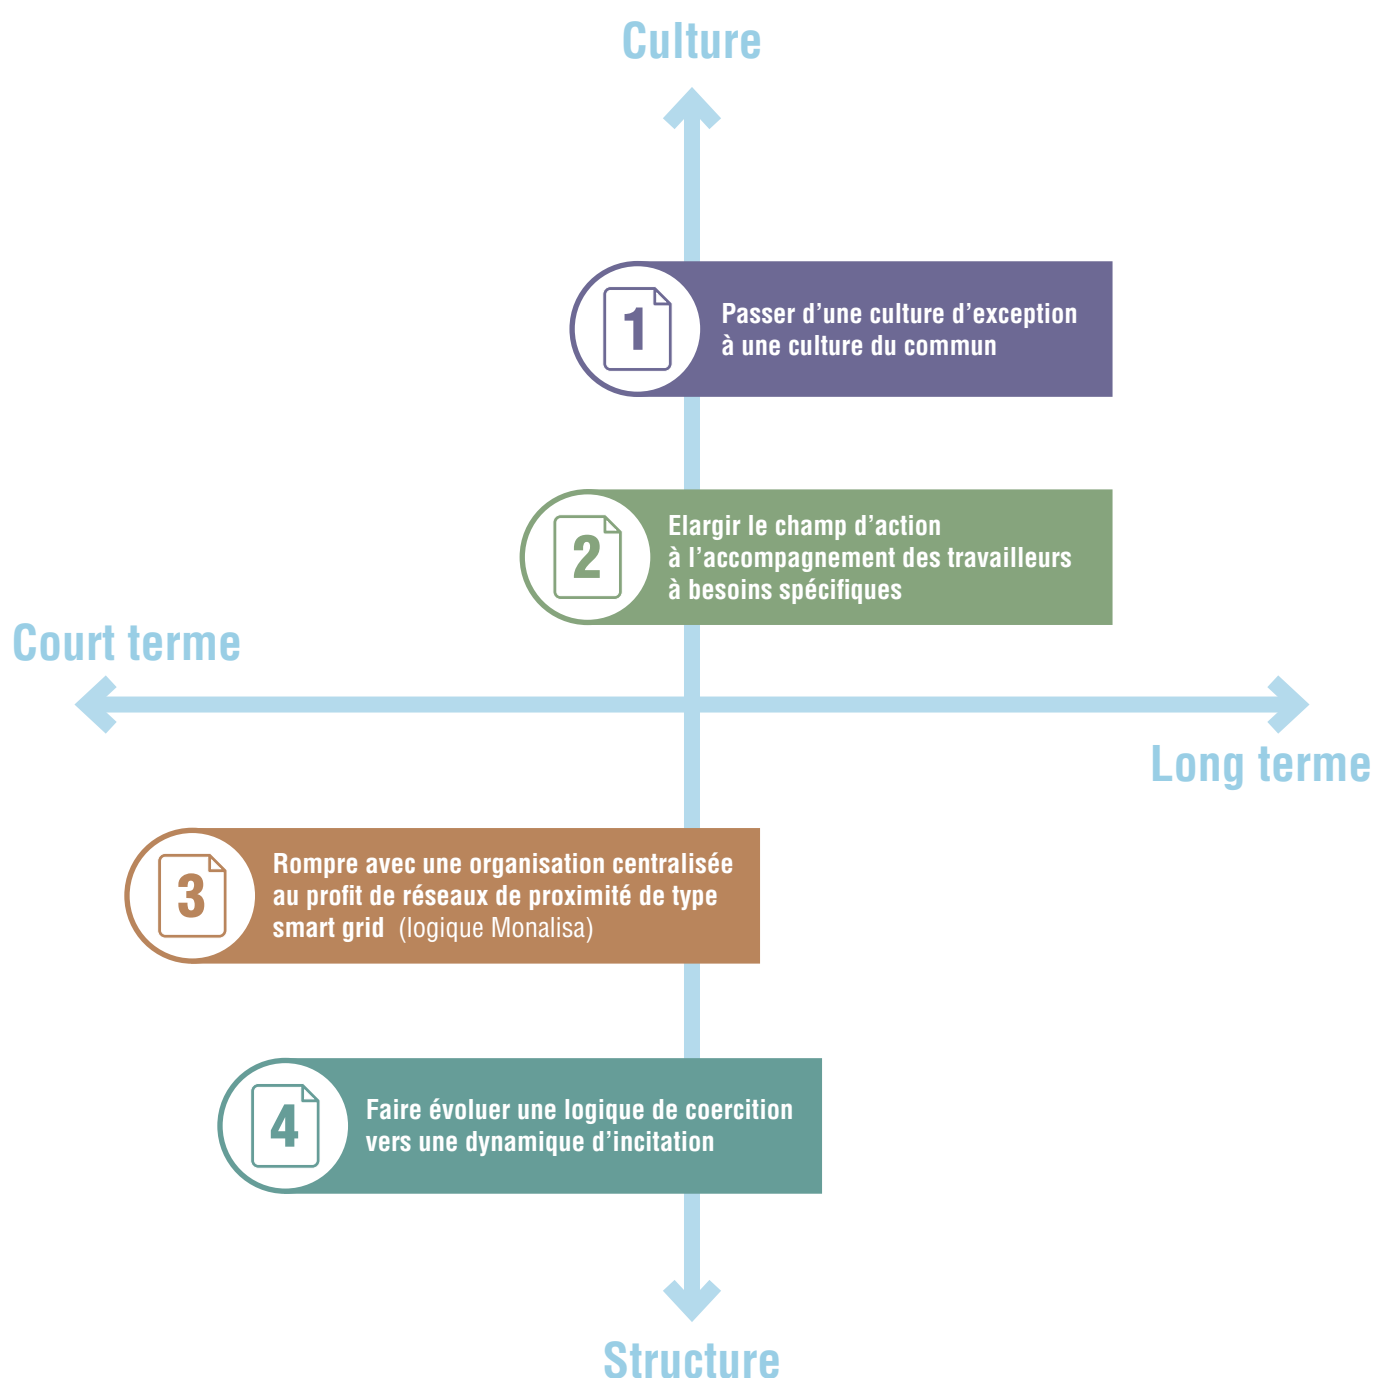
Culture

1

Passer d’une culture d’exception à une culture du commun

2

Elargir le champ d’action à l’accompagnement des travailleurs à besoins spécifiques

Court terme

Long terme

3

Rompre avec une organisation centralisée au profit de réseaux de proximité de type smart grid (logique Monalisa)

4

Faire évoluer une logique de coercition vers une dynamique d’incitation

Structure